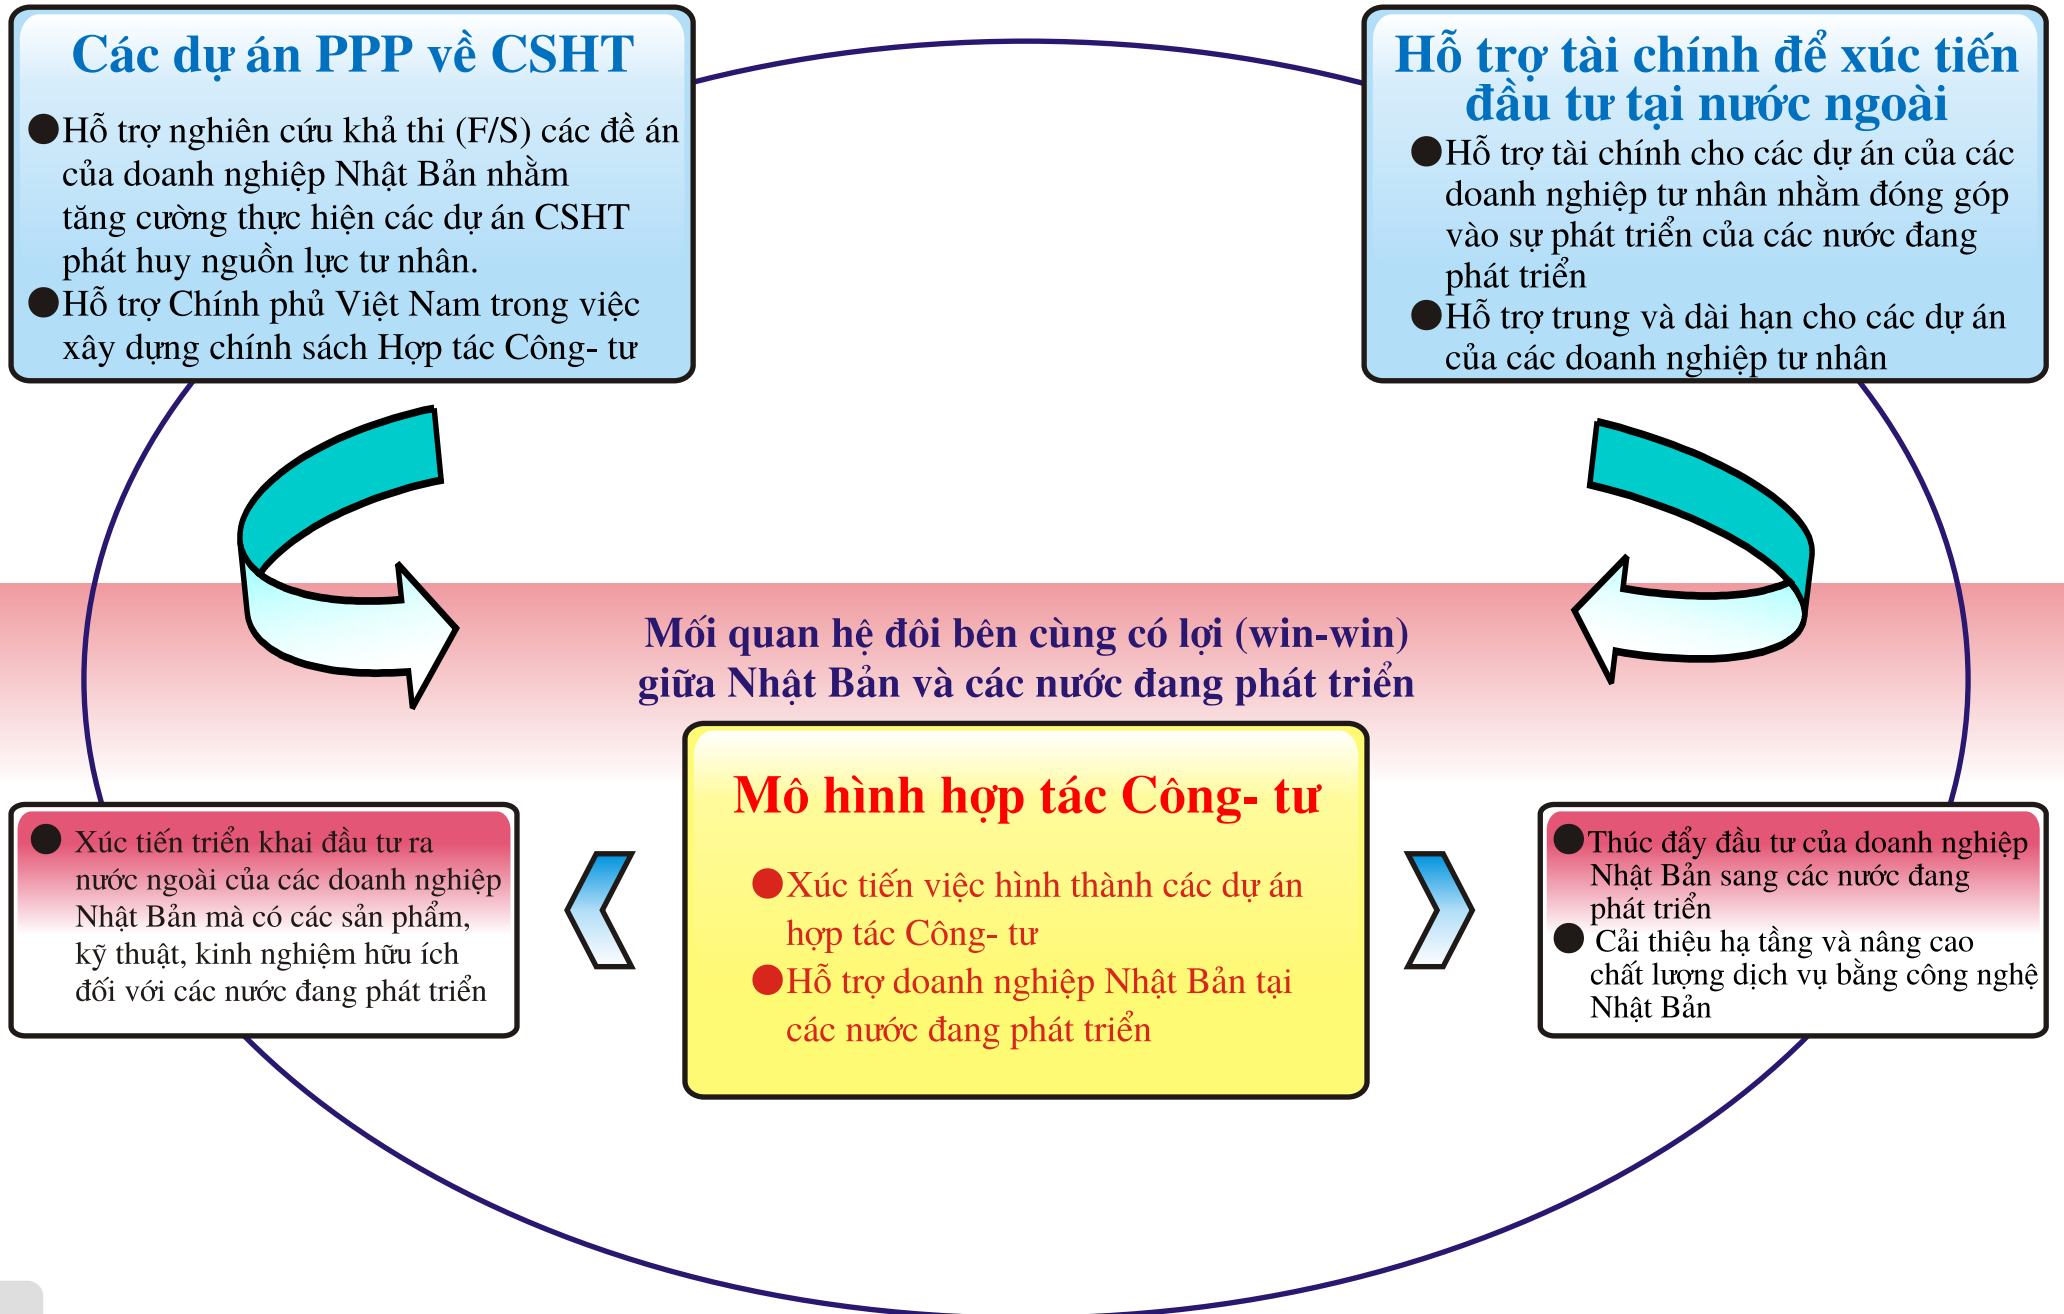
Các dự án PPP về CSHT

●Hỗ trợ nghiên cứu khả thi (F/S) các đề án của doanh nghiệp Nhật Bản nhằm tăng cường thực hiện các dự án CSHT phát huy nguồn lực tư nhân.
●Hỗ trợ Chính phủ Việt Nam trong việc xây dựng chính sách Hợp tác Công- tư

Hỗ trợ tài chính để xúc tiến đầu tư tại nước ngoài

●Hỗ trợ tài chính cho các dự án của các doanh nghiệp tư nhân nhằm đóng góp vào sự phát triển của các nước đang phát triển
●Hỗ trợ trung và dài hạn cho các dự án của các doanh nghiệp tư nhân

Mối quan hệ đôi bên cùng có lợi (win-win) giữa Nhật Bản và các nước đang phát triển

● Xúc tiến triển khai đầu tư ra nước ngoài của các doanh nghiệp Nhật Bản mà có các sản phẩm, kỹ thuật, kinh nghiệm hữu ích đối với các nước đang phát triển

Mô hình hợp tác Công- tư

●Xúc tiến việc hình thành các dự án hợp tác Công- tư
●Hỗ trợ doanh nghiệp Nhật Bản tại các nước đang phát triển

●Thúc đẩy đầu tư của doanh nghiệp Nhật Bản sang các nước đang phát triển
● Cải thiệu hạ tầng và nâng cao chất lượng dịch vụ bằng công nghệ Nhật Bản